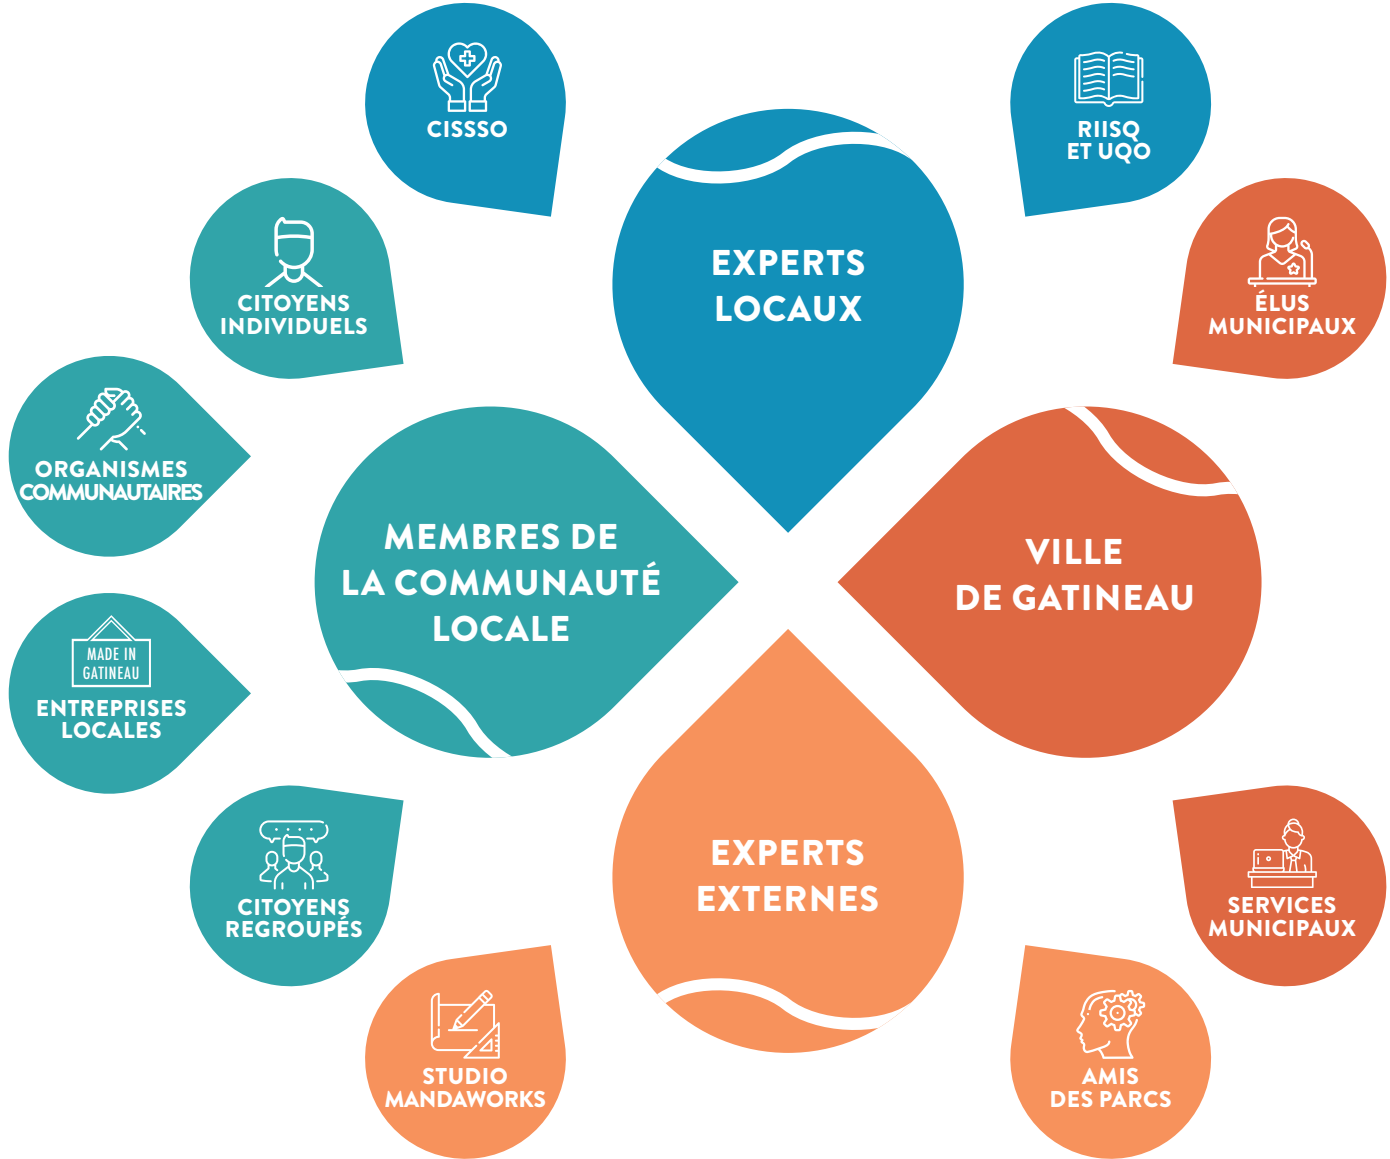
CISSSO

RIISQ ET UQO

CITOYENS INDIVIDUELS

EXPERTS LOCAUX

ÉLUS MUNICIPAUX

ORGANISMES COMMUNAUTAIRES

MEMBRES DE LA COMMUNAUTÉ LOCALE

VILLE DE GATINEAU

MADE IN GATINEAU

ENTREPRISES LOCALES

CITOYENS REGROUPÉS

EXPERTS EXTERNES

SERVICES MUNICIPAUX

STUDIO MANDAWORKS

AMIS DES PARCS